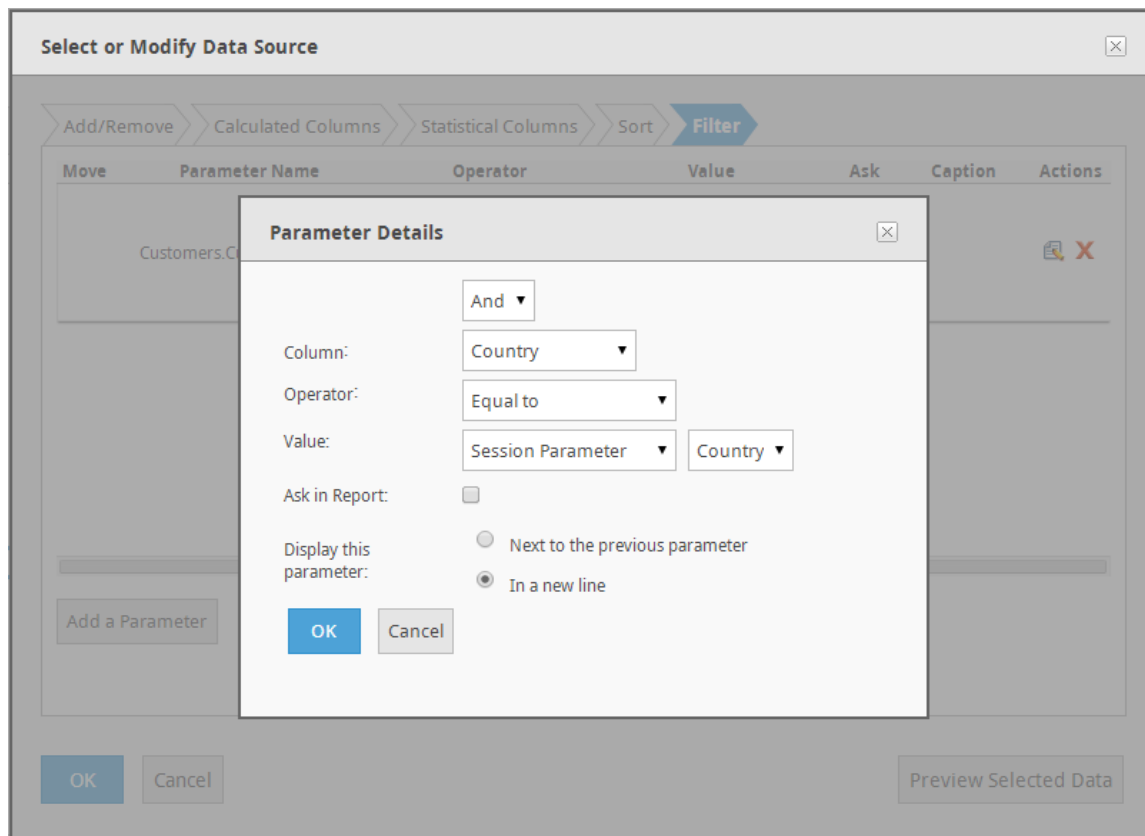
Select or Modify Data Source

Add/Remove
Calculated Columns
Statistical Columns
Sort
Filter

| Move | Parameter Name | Operator | Value | Ask | Caption | Actions |
|---|---|---|---|---|---|---|
| | Customers.C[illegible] | | | | | |

Parameter Details

And

Column: Country

Operator: Equal to

Value: Session Parameter Country

Ask in Report:

Display this parameter:
Next to the previous parameter
In a new line

OK
Cancel

Add a Parameter

OK
Cancel
Preview Selected Data